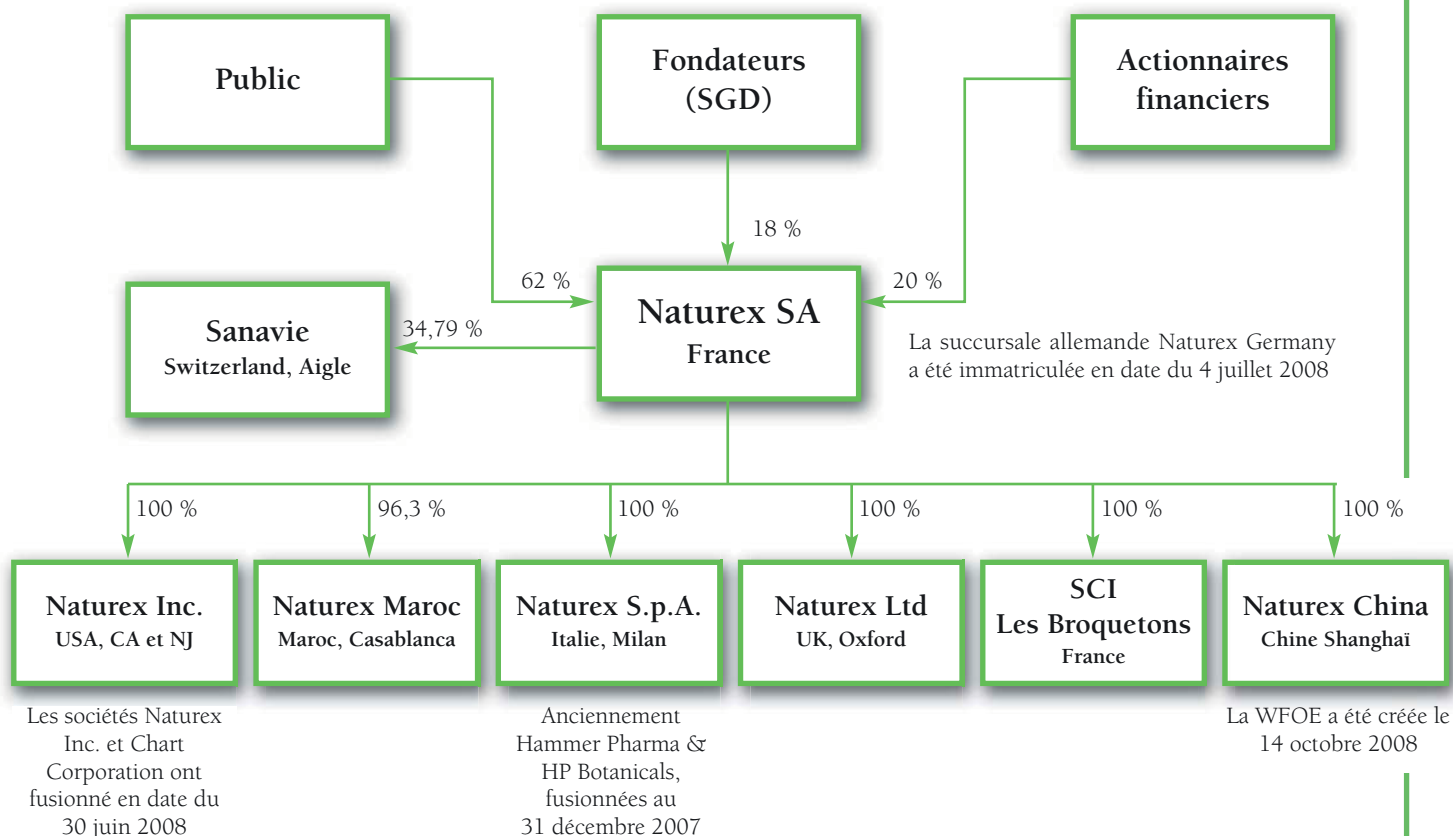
Public

Fondateurs (SGD)

Actionnaires financiers

18 %

62 %

20 %

Sanavie
Switzerland, Aigle

34,79 %

Naturex SA
France

La succursale allemande Naturex Germany a été immatriculée en date du 4 juillet 2008

100 %

96,3 %

100 %

100 %

100 %

100 %

Naturex Inc.
USA, CA et NJ

Naturex Maroc
Maroc, Casablanca

Naturex S.p.A.
Italie, Milan

Naturex Ltd
UK, Oxford

SCI
Les Broquetons
France

Naturex China
Chine Shanghaï

Les sociétés Naturex Inc. et Chart Corporation ont fusionné en date du 30 juin 2008

Anciennement Hammer Pharma & HP Botanicals, fusionnées au 31 décembre 2007

La WFOE a été créée le 14 octobre 2008